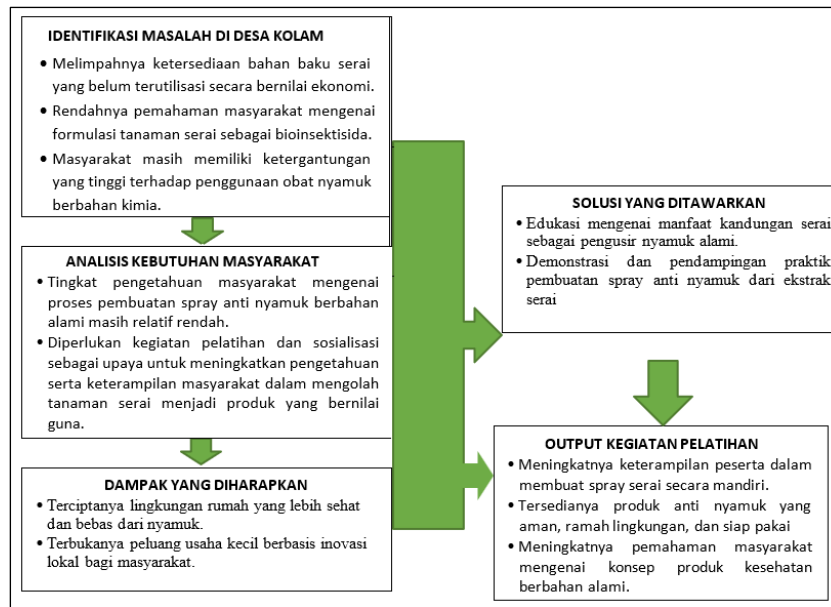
IDENTIFIKASI MASALAH DI DESA KOLAM

- Melimpahnya ketersediaan bahan baku serai yang belum terutilisasi secara bernilai ekonomi.
- Rendahnya pemahaman masyarakat mengenai formulasi tanaman serai sebagai bioinsektisida.
- Masyarakat masih memiliki ketergantungan yang tinggi terhadap penggunaan obat nyamuk berbahan kimia.

ANALISIS KEBUTUHAN MASYARAKAT

- Tingkat pengetahuan masyarakat mengenai proses pembuatan spray anti nyamuk berbahan alami masih relatif rendah.
- Diperlukan kegiatan pelatihan dan sosialisasi sebagai upaya untuk meningkatkan pengetahuan serta keterampilan masyarakat dalam mengolah tanaman serai menjadi produk yang bernilai guna.

DAMPAK YANG DIHARAPKAN

- Terciptanya lingkungan rumah yang lebih sehat dan bebas dari nyamuk.
- Terbukanya peluang usaha kecil berbasis inovasi lokal bagi masyarakat.

SOLUSI YANG DITAWARKAN

- Edukasi mengenai manfaat kandungan serai sebagai pengusir nyamuk alami.
- Demonstrasi dan pendampingan praktik pembuatan spray anti nyamuk dari ekstrak serai

OUTPUT KEGIATAN PELATIHAN

- Meningkatnya keterampilan peserta dalam membuat spray serai secara mandiri.
- Tersedianya produk anti nyamuk yang aman, ramah lingkungan, dan siap pakai
- Meningkatnya pemahaman masyarakat mengenai konsep produk kesehatan berbahan alami.